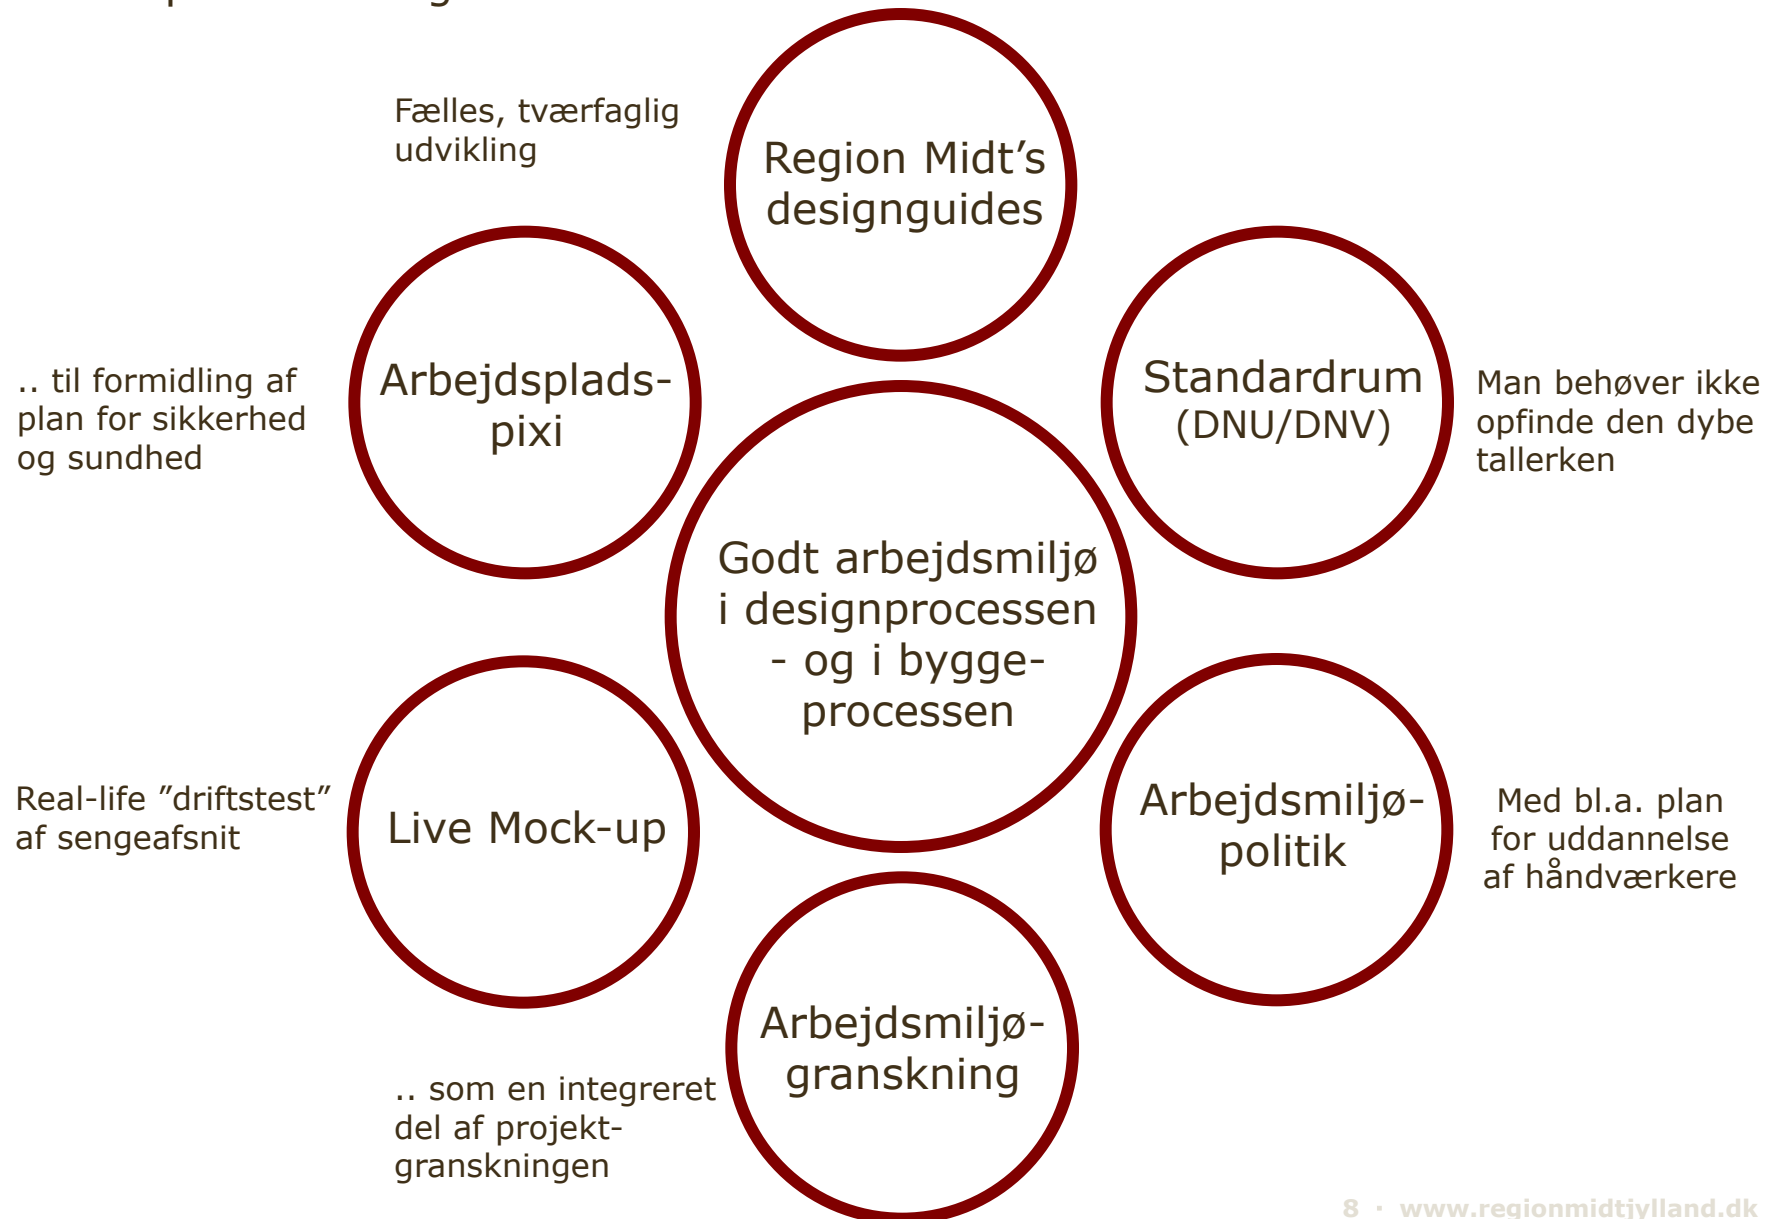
Fælles, tværfaglig udvikling

Region Midt's designguides

.. til formidling af plan for sikkerhed og sundhed

Arbejdsplads-pixi

Standardrum (DNU/DNV)

Man behøver ikke opfinde den dybe tallerken

Godt arbejdsmiljø i designprocessen - og i byggeprocessen

Real-life "driftstest" af sengeafsnit

Live Mock-up

Arbejdsmiljø-politik

Med bl.a. plan for uddannelse af håndværkere

Arbejdsmiljø-granskning

.. som en integreret del af projekt-granskningen

8 · www.regionmidtjylland.dk